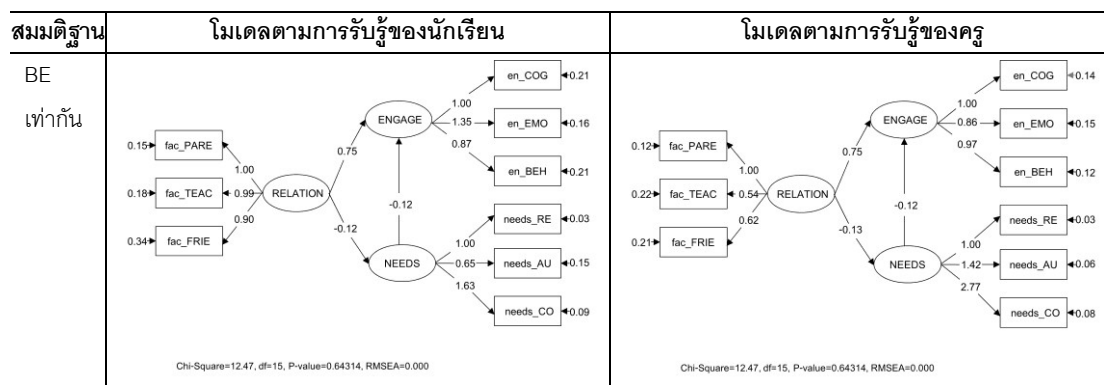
| สมมติฐาน | โมเดลตามการรับรู้ของนักเรียน | โมเดลตามการรับรู้ของครู |
|---|---|---|
| BE เท่ากัน | en_COG 0.21, ENGAGE 1.00, 1.35 en_EMO 0.16, 0.87 en_BEH 0.21, 0.75, 0.15 fac_PARE 1.00, 0.18 fac_TEAC 0.99 RELATION, 0.34 fac_FRIE 0.90, -0.12, -0.12, needs_RE 0.03, 1.00, NEEDS 0.65 needs_AU 0.15, 1.63 needs_CO 0.09, Chi-Square=12.47, df=15, P-value=0.64314, RMSEA=0.000 | en_COG 0.14, ENGAGE 1.00, 0.86 en_EMO 0.15, 0.97 en_BEH 0.12, 0.75, 0.12 fac_PARE 1.00, 0.22 fac_TEAC 0.54 RELATION, 0.21 fac_FRIE 0.62, -0.12, -0.13, needs_RE 0.03, 1.00, NEEDS 1.42 needs_AU 0.06, 2.77 needs_CO 0.08, Chi-Square=12.47, df=15, P-value=0.64314, RMSEA=0.000 |